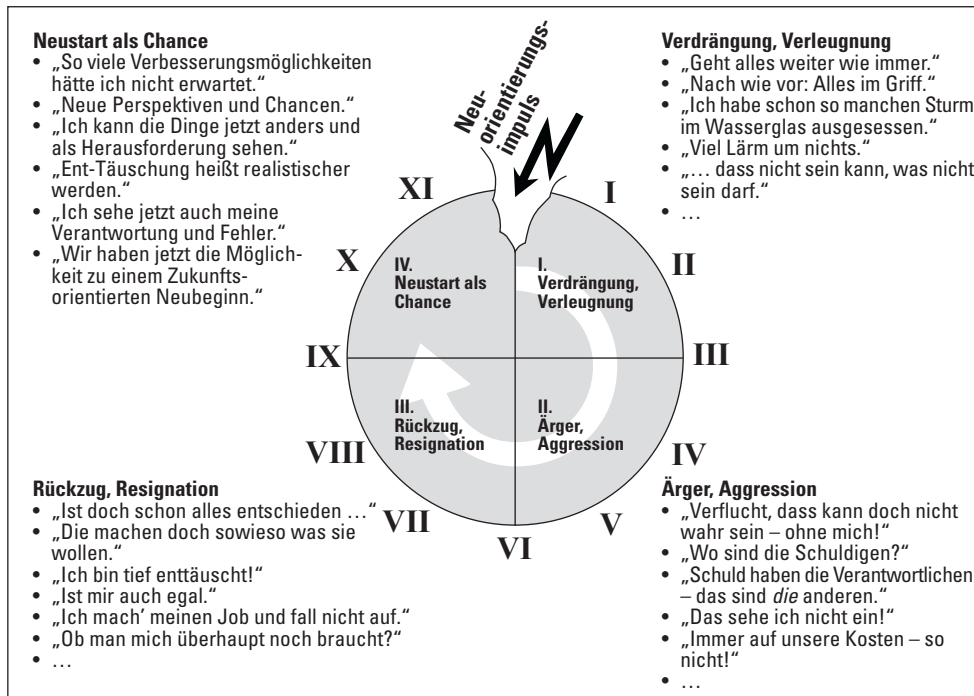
**Neustart als Chance**
- „So viele Verbesserungsmöglichkeiten hätte ich nicht erwartet."
- „Neue Perspektiven und Chancen."
- „Ich kann die Dinge jetzt anders und als Herausforderung sehen."
- „Ent-Täuschung heißt realistischer werden."
- „Ich sehe jetzt auch meine Verantwortung und Fehler."
- „Wir haben jetzt die Möglichkeit zu einem Zukunftsorientierten Neubeginn."

Neuorientierungsimpuls

**Verdrängung, Verleugnung**
- „Geht alles weiter wie immer."
- „Nach wie vor: Alles im Griff."
- „Ich habe schon so manchen Sturm im Wasserglas ausgesessen."
- „Viel Lärm um nichts."
- „… dass nicht sein kann, was nicht sein darf."
- …

XI I X II IX III VIII IV VII VI V

IV. Neustart als Chance

I. Verdrängung, Verleugnung

III. Rückzug, Resignation

II. Ärger, Aggression

**Rückzug, Resignation**
- „Ist doch schon alles entschieden …"
- „Die machen doch sowieso was sie wollen."
- „Ich bin tief enttäuscht!"
- „Ist mir auch egal."
- „Ich mach' meinen Job und fall nicht auf."
- „Ob man mich überhaupt noch braucht?"
- …

**Ärger, Aggression**
- „Verflucht, dass kann doch nicht wahr sein – ohne mich!"
- „Wo sind die Schuldigen?"
- „Schuld haben die Verantwortlichen – das sind *die* anderen."
- „Das sehe ich nicht ein!"
- „Immer auf unsere Kosten – so nicht!"
- …